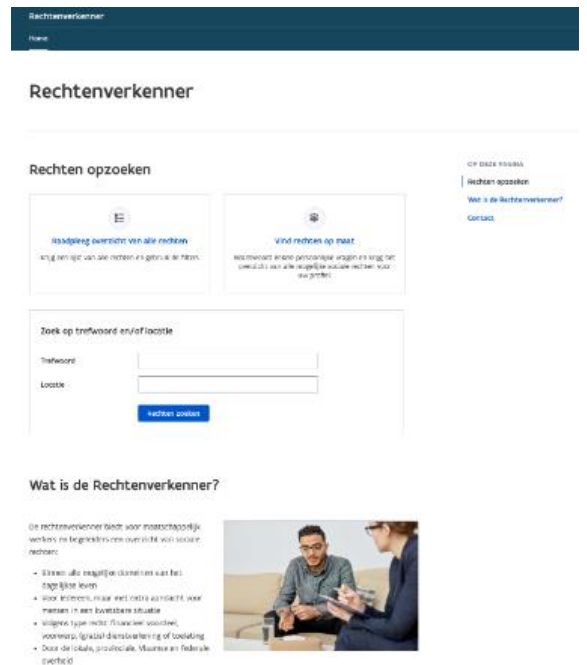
Rechtenverkenner

Home

Rechtenverkenner

Rechten opzoeken

OP DEZE PAGINA

Rechten opzoeken

Wat is de Rechtenverkenner?

Contact

Raadpleeg overzicht van alle rechten

Krijg een lijst van alle rechten en gebruik de filters.

Vind rechten op maat

Beantwoord enkele persoonlijke vragen en krijg het overzicht van alle mogelijke sociale rechten voor uw profiel.

Zoek op trefwoord en/of locatie

Trefwoord

Locatie

Rechten zoeken

Wat is de Rechtenverkenner?

De rechtenverkenner biedt voor maatschappelijk werkers en begeleiders een overzicht van sociale rechten:

- Binnen alle mogelijke domeinen van het dagelijkse leven
- Voor iedereen, maar met extra aandacht voor mensen in een kwetsbare situatie
- Volgens type recht: financieel voordeel, voorwerp, (gratis) dienstverlening of toelating
- Door de lokale, provinciale, Vlaamse en federale overheid